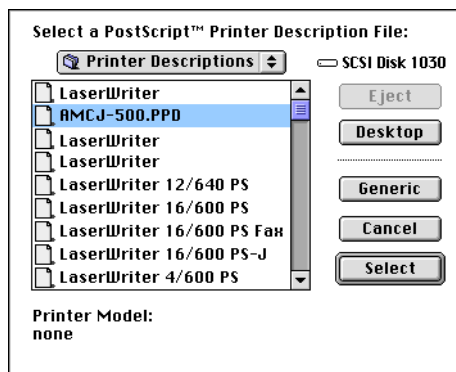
Select a PostScript™ Printer Description File:

Printer Descriptions

SCSI Disk 1030

LaserWriter
AMCJ-500.PPD
LaserWriter
LaserWriter
LaserWriter 12/640 PS
LaserWriter 16/600 PS
LaserWriter 16/600 PS Fax
LaserWriter 16/600 PS-J
LaserWriter 4/600 PS

Eject
Desktop
Generic
Cancel
Select

Printer Model:
none